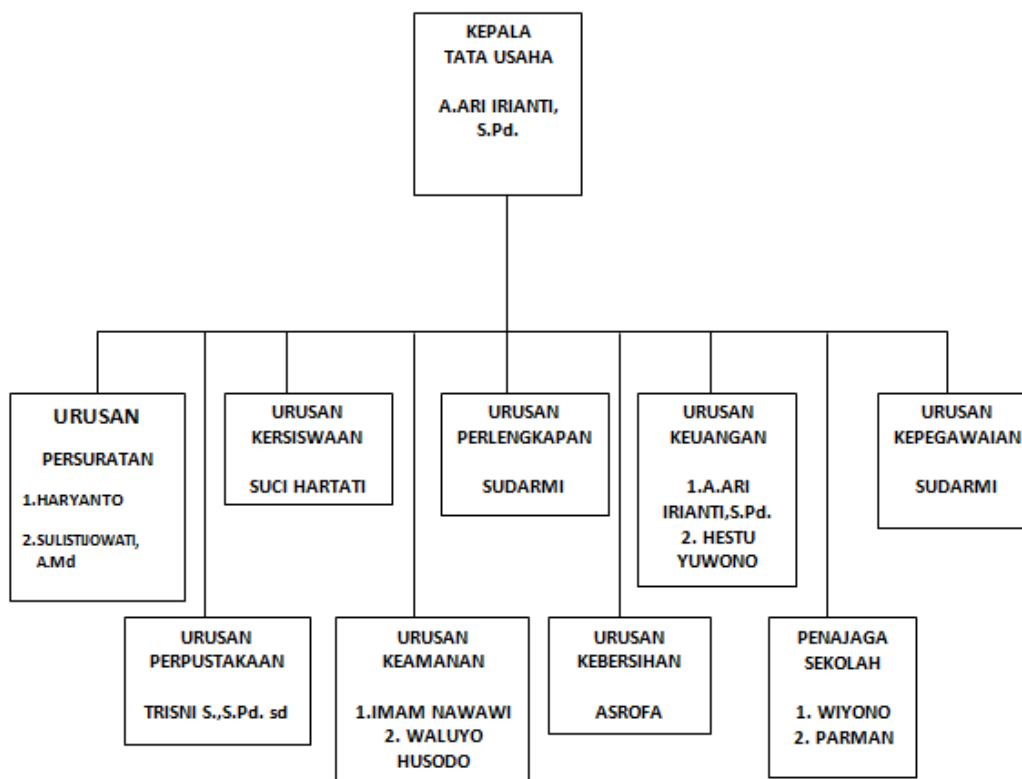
KEPALA
TATA USAHA

A.ARI IRIANTI, S.Pd.

URUSAN

PERSURATAN

1.HARYANTO

2.SULISTIJOWATI, A.Md

URUSAN
KERSISWAAN

SUCI HARTATI

URUSAN
PERLENGKAPAN

SUDARMI

URUSAN
KEUANGAN

1.A.ARI IRIANTI,S.Pd.
2. HESTU YUWONO

URUSAN
KEPEGAWAIAN

SUDARMI

URUSAN
PERPUSTAKAAN

TRISNI S.,S.Pd. sd

URUSAN
KEAMANAN

1.IMAM NAWAWI
2. WALUYO HUSODO

URUSAN
KEBERSIHAN

ASROFA

PENAJAGA
SEKOLAH

1. WIYONO
2. PARMAN